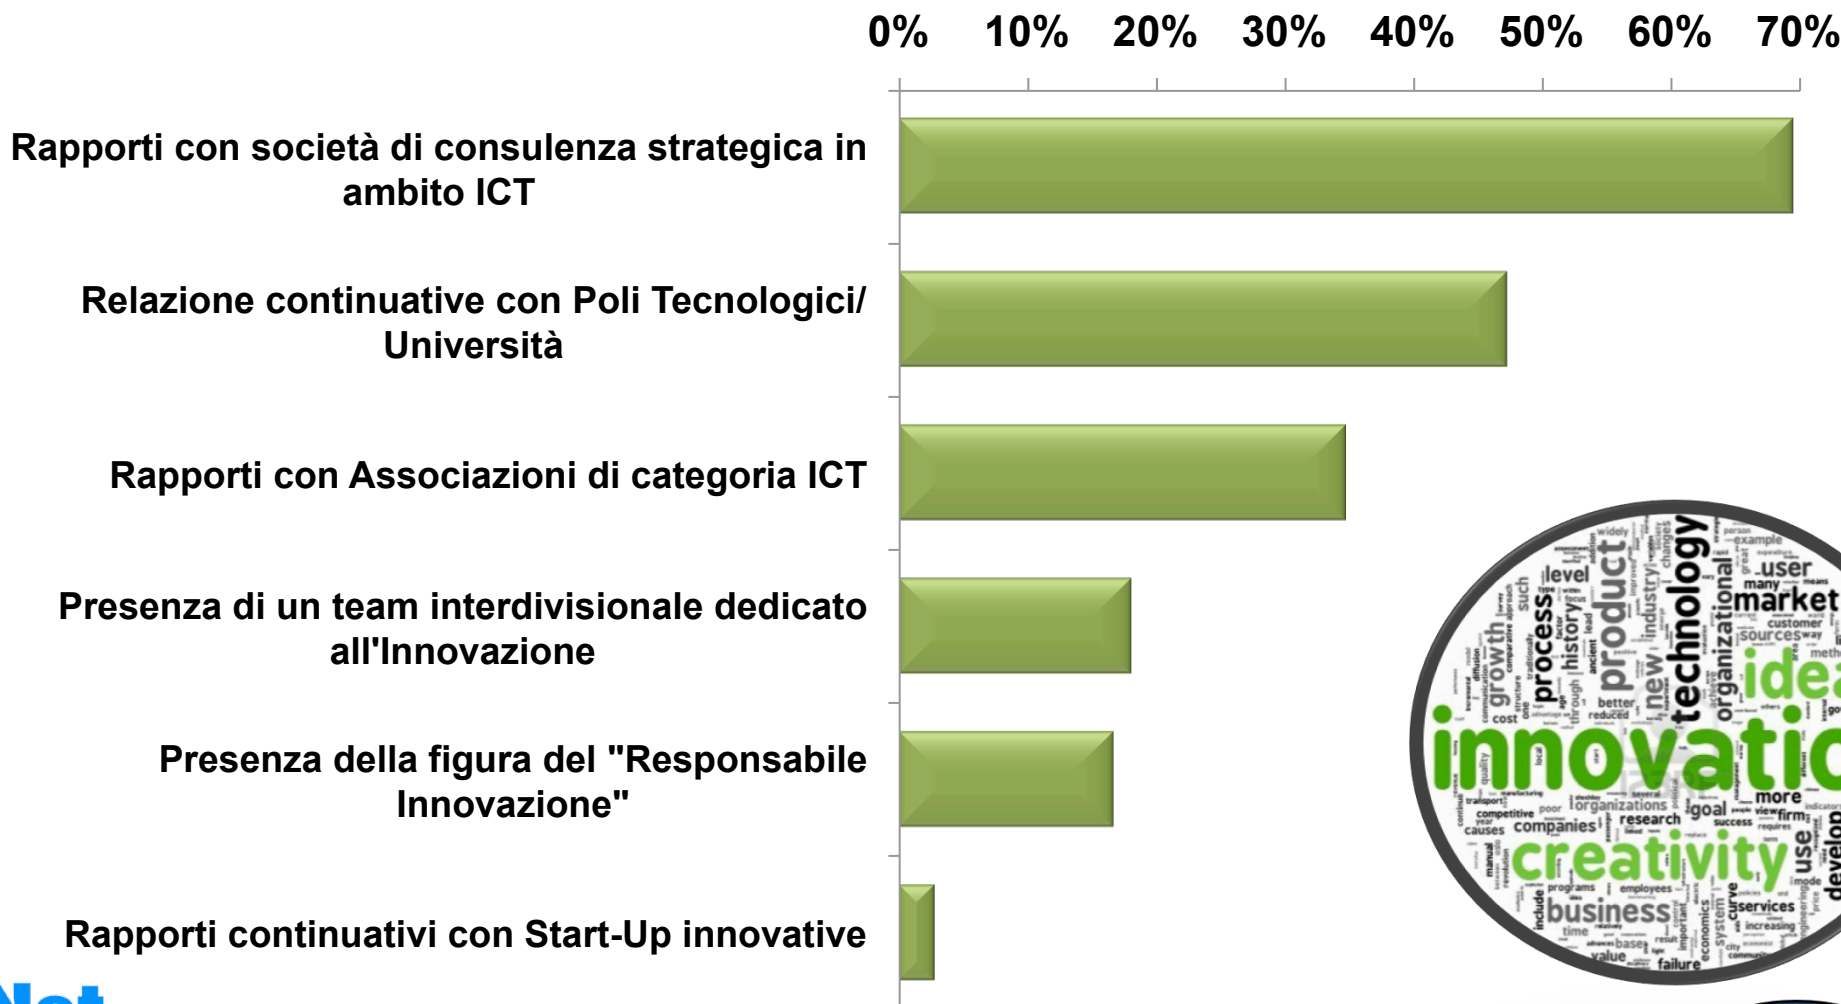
0% 10% 20% 30% 40% 50% 60% 70%

Rapporti con società di consulenza strategica in ambito ICT

Relazione continuative con Poli Tecnologici/ Università

Rapporti con Associazioni di categoria ICT

Presenza di un team interdivisionale dedicato all'Innovazione

Presenza della figura del "Responsabile Innovazione"

Rapporti continuativi con Start-Up innovative

level product technology user market customer sources growth process history new industry organizational idea innovation better reduced cost organizations goal research more firm companies creativity use develop business services time base value failure